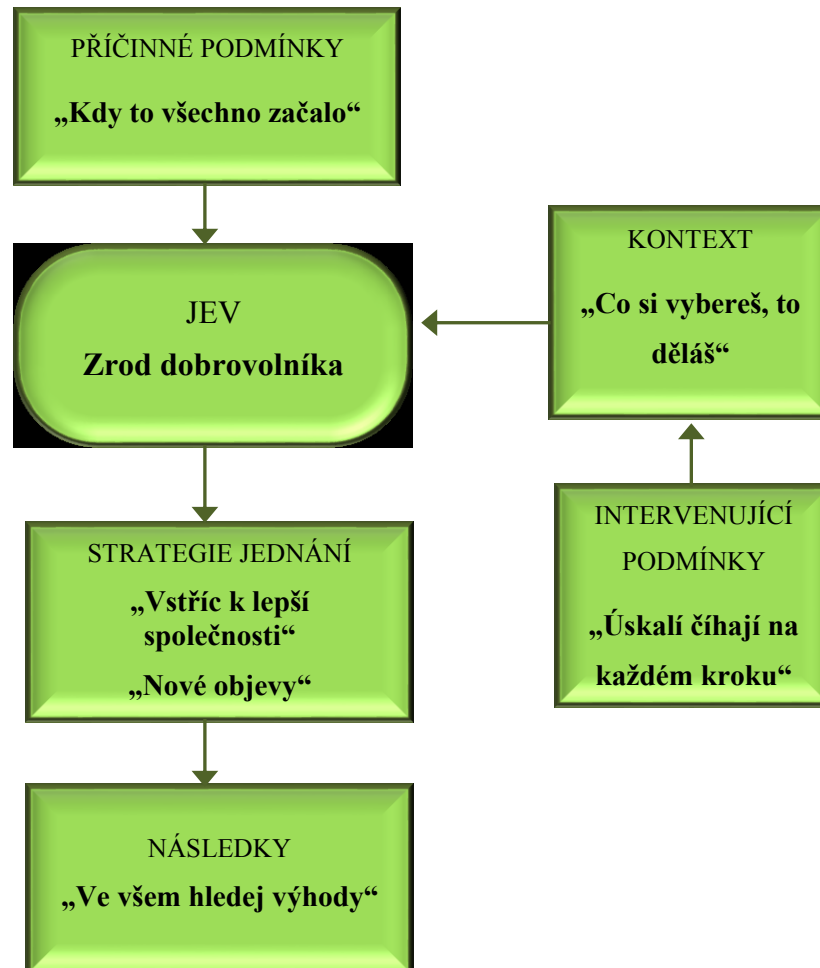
PŘÍČINNÉ PODMÍNKY

„Kdy to všechno začalo“

JEV

Zrod dobrovolníka

KONTEXT

„Co si vybereš, to děláš“

INTERVENUJÍCÍ PODMÍNKY

„Úskalí číhají na každém kroku“

STRATEGIE JEDNÁNÍ

„Vstříc k lepší společnosti“

„Nové objevy“

NÁSLEDKY

„Ve všem hledej výhody“